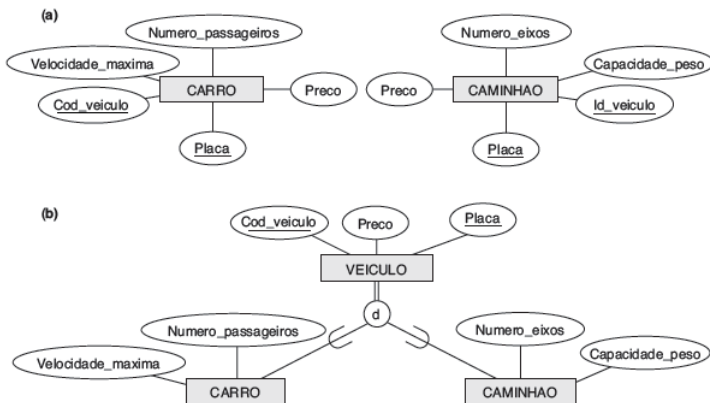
(a)

Numero_passageiros

Velocidade_maxima

CARRO

Preco

Cod_veiculo

Placa

Numero_eixos

Preco

CAMINHAO

Capacidade_peso

Id_veiculo

Placa

(b)

Cod_veiculo

Preco

Placa

VEICULO

d

Numero_passageiros

Numero_eixos

Velocidade_maxima

Capacidade_peso

CARRO

CAMINHAO